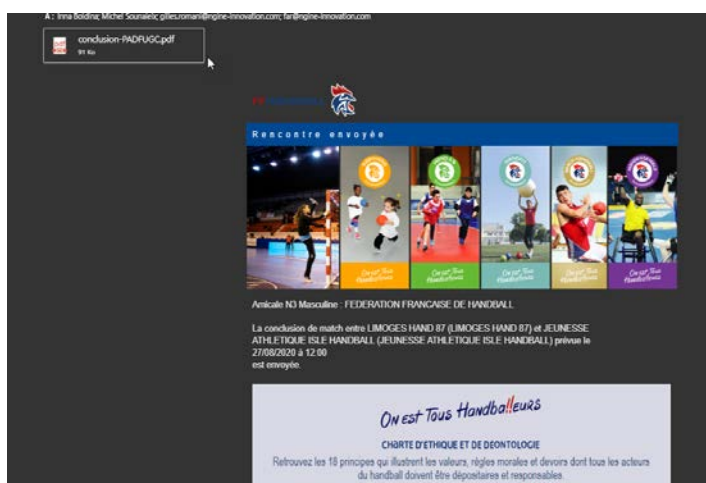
A : Inna Boldina; Michel Sounalelc; gilles.romani@ngine-innovation.com; far@ngine-innovation.com

conclusion-PADFUGC.pdf
91 Ko

Rencontre envoyée

On est Tous Handballeurs

On est Tous Handballeurs

On est Tous Handballeurs

On est Tous Handballeurs

On est Tous Handballeurs

Amicale N3 Masculine : FEDERATION FRANCAISE DE HANDBALL

La conclusion de match entre LIMOGES HAND 87 (LIMOGES HAND 87) et JEUNESSE ATHLETIQUE ISLE HANDBALL (JEUNESSE ATHLETIQUE ISLE HANDBALL) prévue le 27/08/2020 à 12:00
est envoyée.

On est Tous Handballeurs

CHARTE D'ETHIQUE ET DE DEONTOLOGIE

Retrouvez les 18 principes qui illustrent les valeurs, règles morales et devoirs dont tous les acteurs du handball doivent être dépositaires et responsables.